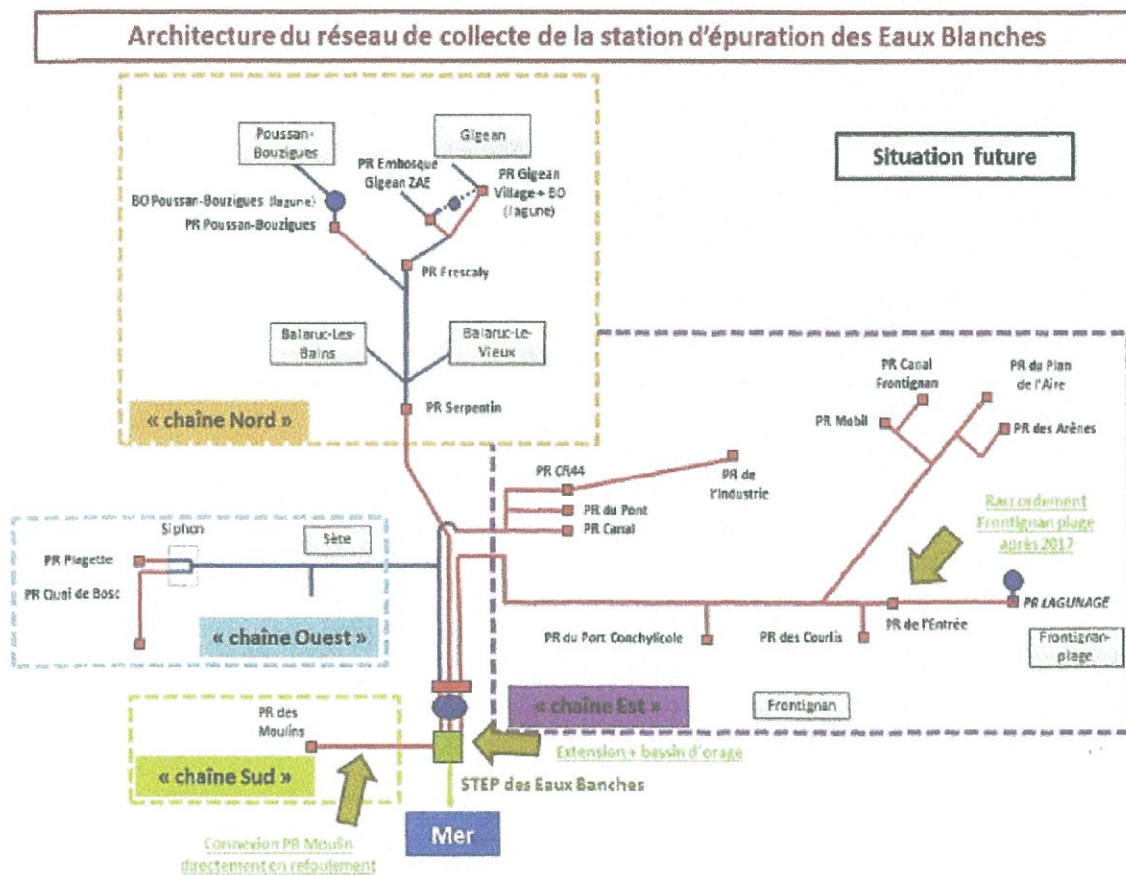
Architecture du réseau de collecte de la station d'épuration des Eaux Blanches

Situation future

Poussan-Bouzigues

Gigean

PR Embosque Gigean ZAE

PR Gigean Village + BO (lagune)

BO Poussan-Bouzigues (lagune)

PR Poussan-Bouzigues

PR Frescaly

Balaruc-Les-Bains

Balaruc-Le-Vieux

PR Serpentin

« chaîne Nord »

PR Canal Frontignan

PR du Plan de l'Aire

PR Mobil

PR des Arènes

PR CR44

PR de l'Industrie

PR du Pont

PR Canal

Raccordement Frontignan plage après 2017

Siphon

Sète

PR Plagette

PR Quai de Bosc

« chaîne Ouest »

PR LAGUNAGE

PR de l'Entrée

PR du Port Conchylicole

PR des Courlis

Frontignan-plage

« chaîne Est »

Frontignan

PR des Moulins

« chaîne Sud »

Extension + bassin d'orage

STEP des Eaux Banches

Connexion PR Moulin directement en refoulement

Mer